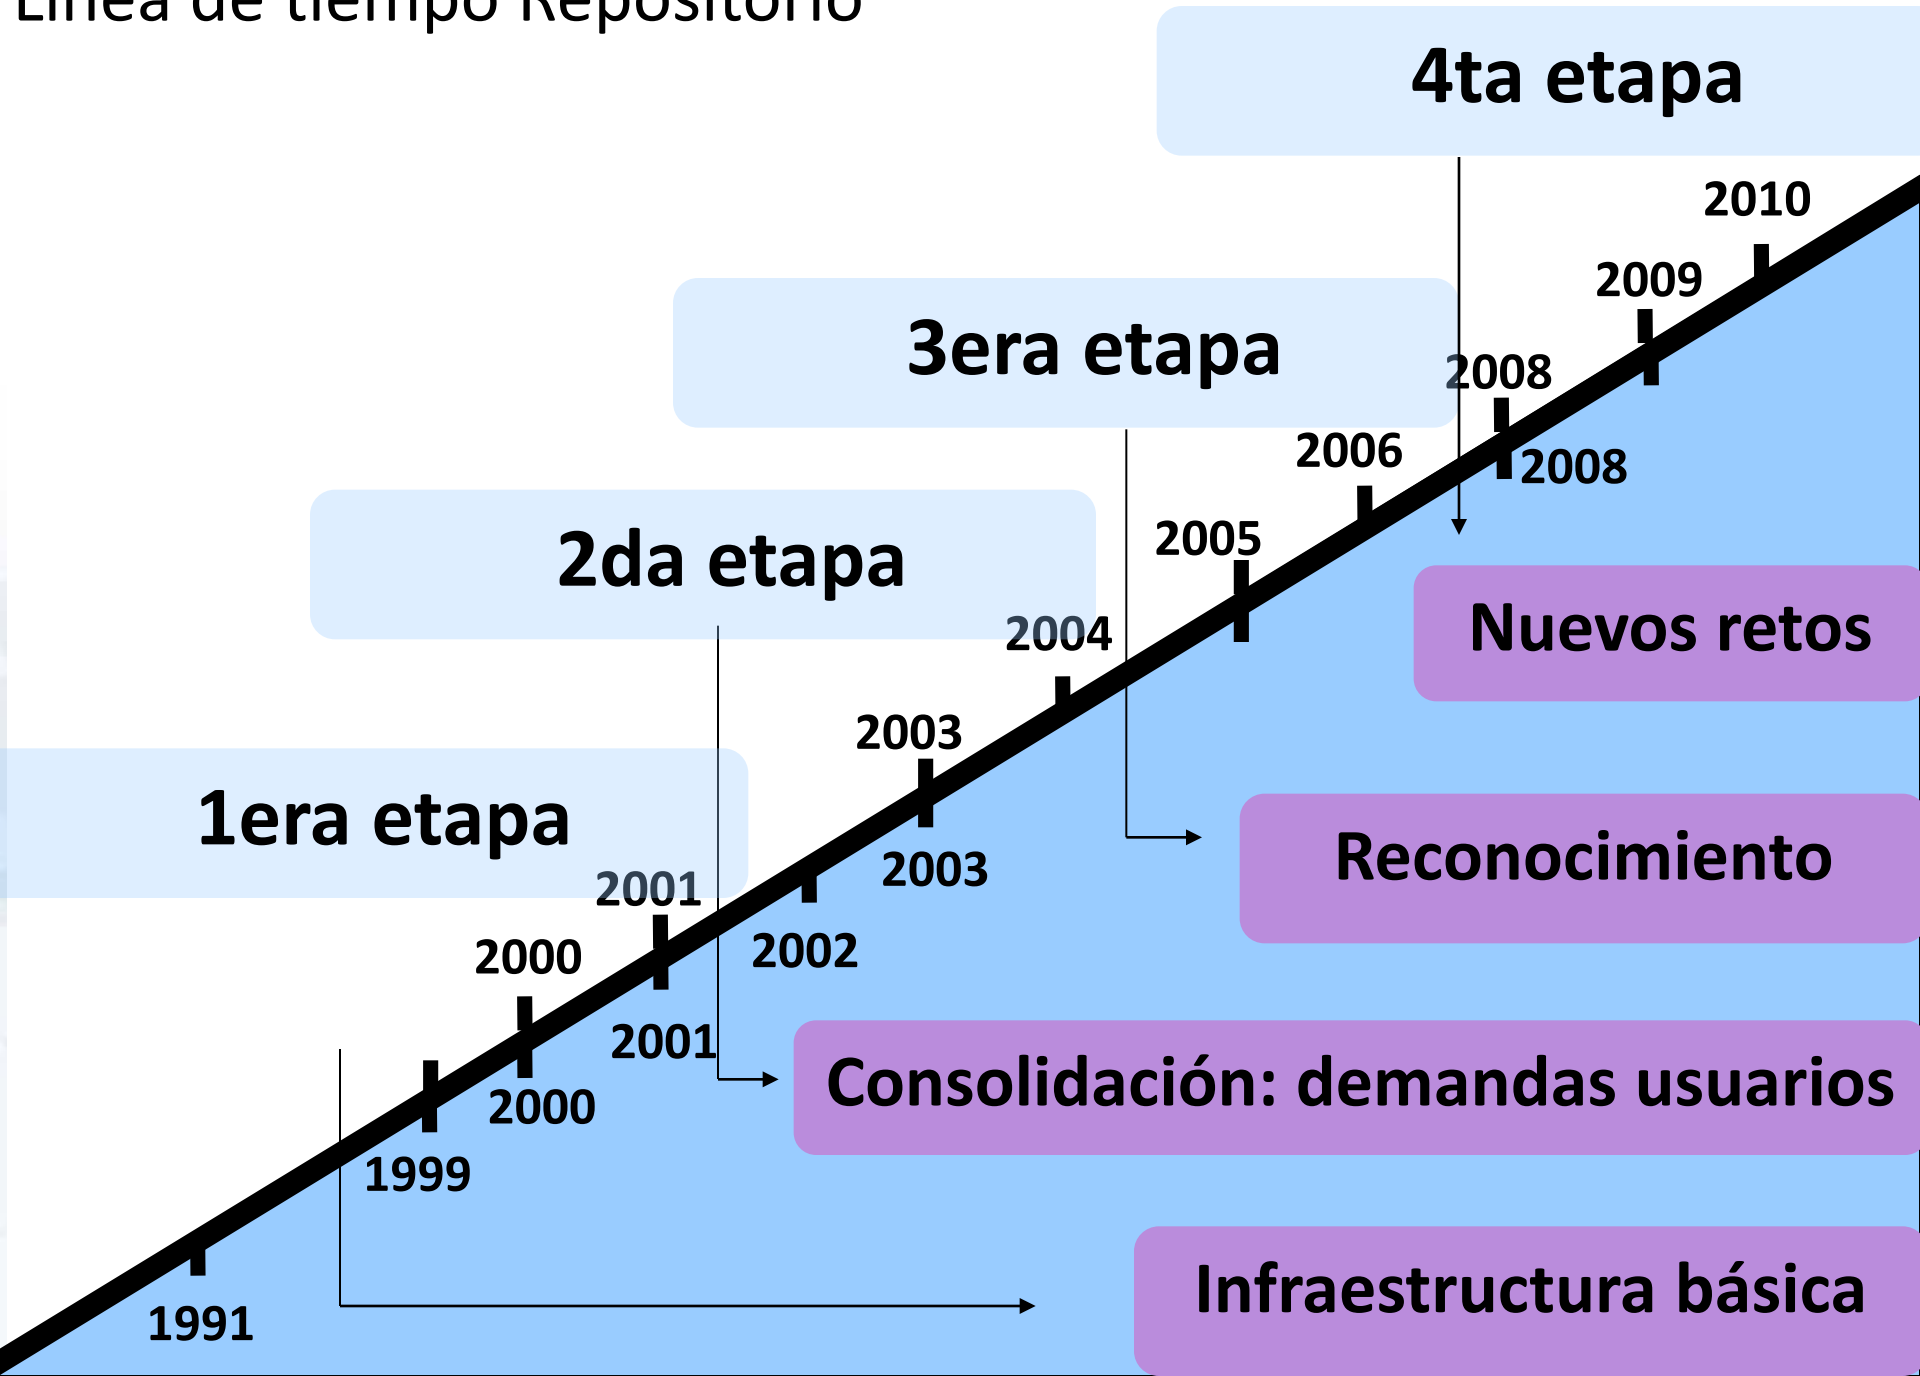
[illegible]

4ta etapa

2010

2009

3era etapa

2008

2006

2008

2da etapa

2005

2004

Nuevos retos

2003

1era etapa

2003

2001

Reconocimiento

2000

2002

2001

2000

Consolidación: demandas usuarios

1999

1991

Infraestructura básica